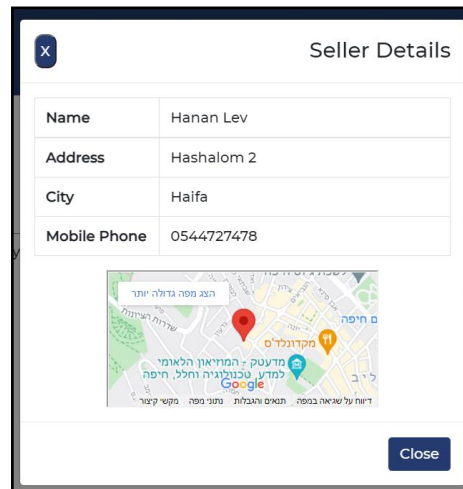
X

Seller Details

| Name | Hanan Lev |
|---|---|
| Address | Hashalom 2 |
| City | Haifa |
| Mobile Phone | 0544727478 |

הצג מפה גדולה יותר

שדרות הציונות

מקדונלד'ס

חיפה

מדעטק - המוזיאון הלאומי למדע, טכנולוגיה וחלל, חיפה

Google

קיצורי מקשים נתוני מפה תנאים והגבלות דיווח על שגיאה במפה

Close